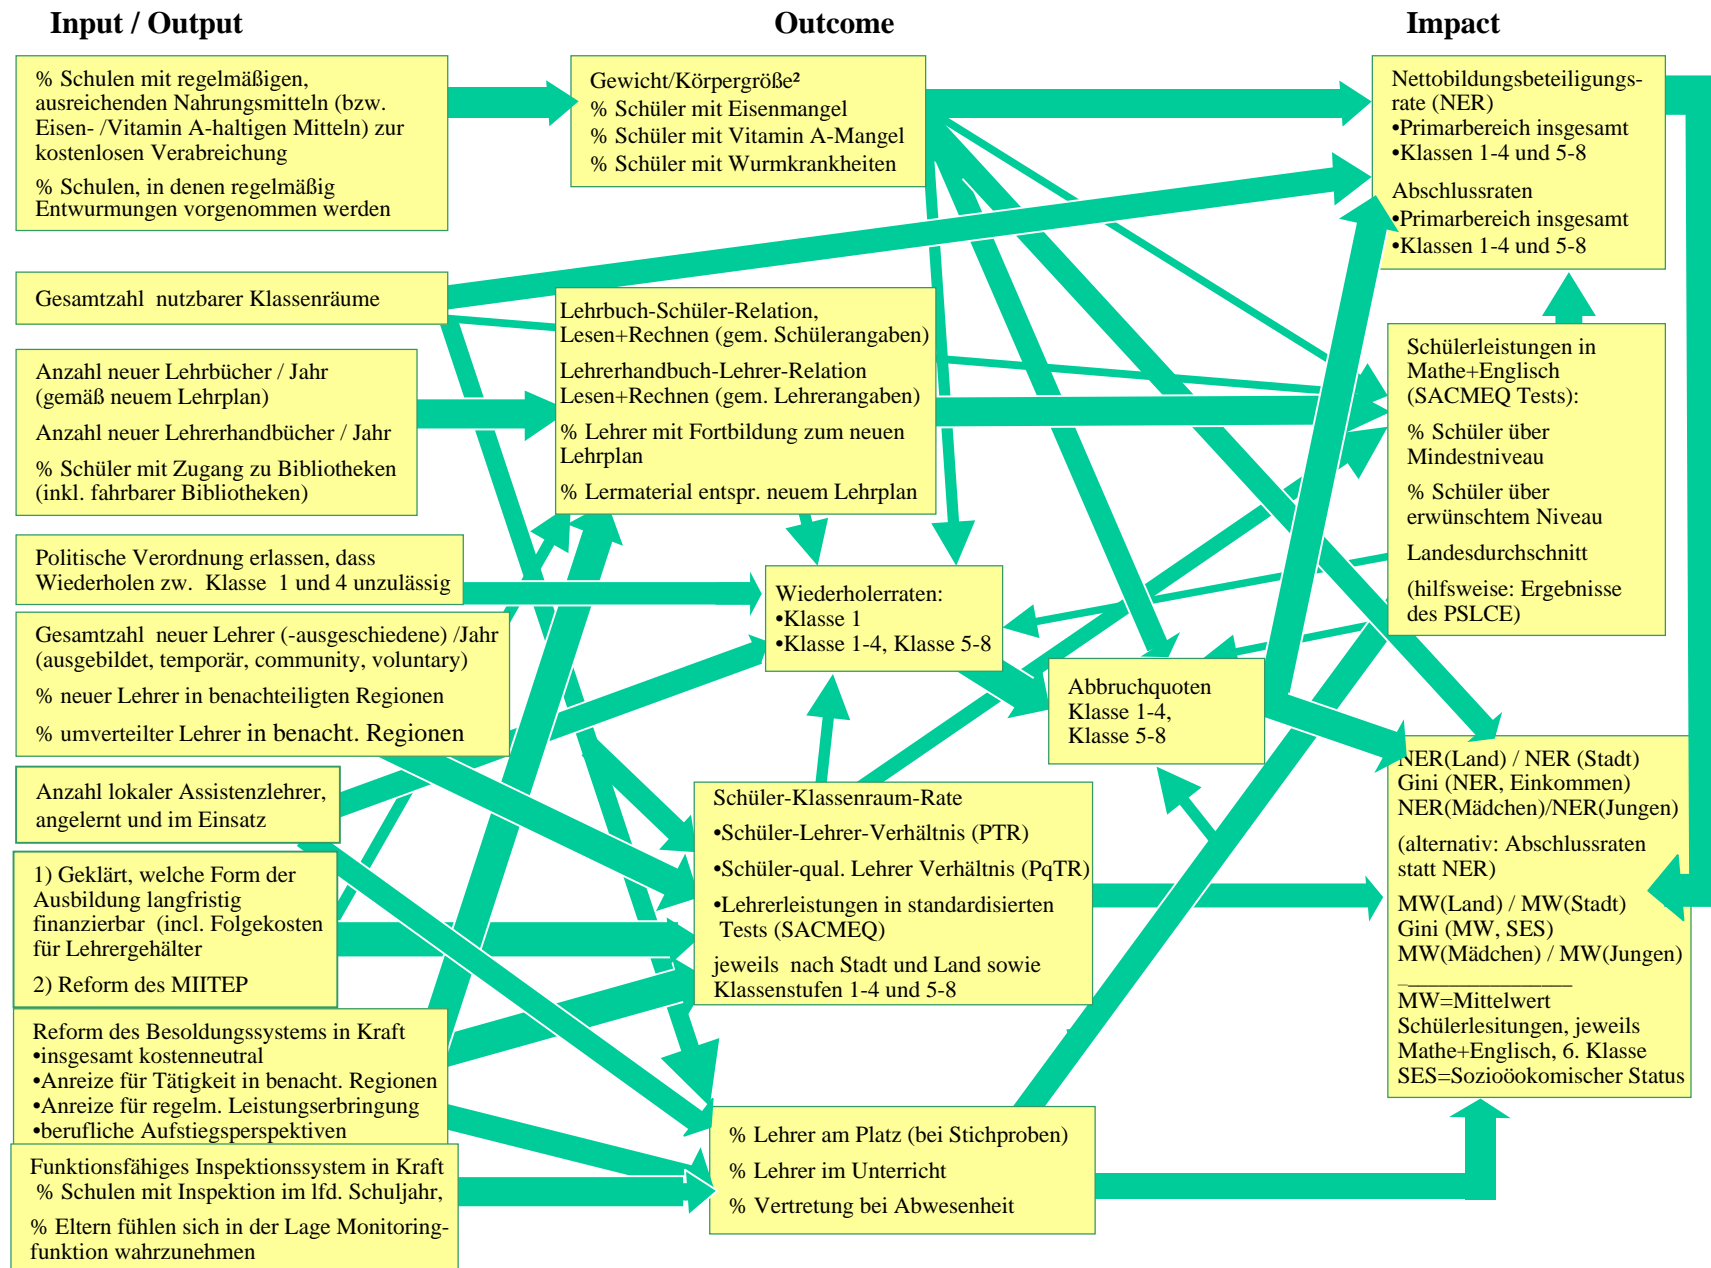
Input / Output

Outcome

Impact

% Schulen mit regelmäßigen, ausreichenden Nahrungsmitteln (bzw. Eisen- /Vitamin A-haltigen Mitteln) zur kostenlosen Verabreichung

% Schulen, in denen regelmäßig Entwurmungen vorgenommen werden

Gewicht/Körpergröße²
% Schüler mit Eisenmangel
% Schüler mit Vitamin A-Mangel
% Schüler mit Wurmkrankheiten

Nettobildungsbeteiligungsrate (NER)
•Primarbereich insgesamt
•Klassen 1-4 und 5-8

Abschlussraten
•Primarbereich insgesamt
•Klassen 1-4 und 5-8

Gesamtzahl nutzbarer Klassenräume

Lehrbuch-Schüler-Relation, Lesen+Rechnen (gem. Schülerangaben)

Lehrerhandbuch-Lehrer-Relation Lesen+Rechnen (gem. Lehrerangaben)

% Lehrer mit Fortbildung zum neuen Lehrplan

% Lermaterial entspr. neuem Lehrplan

Anzahl neuer Lehrbücher / Jahr (gemäß neuem Lehrplan)

Anzahl neuer Lehrerhandbücher / Jahr

% Schüler mit Zugang zu Bibliotheken (inkl. fahrbarer Bibliotheken)

Schülerleistungen in Mathe+Englisch (SACMEQ Tests):

% Schüler über Mindestniveau

% Schüler über erwünschtem Niveau

Landesdurchschnitt

(hilfsweise: Ergebnisse des PSLCE)

Politische Verordnung erlassen, dass Wiederholen zw. Klasse 1 und 4 unzulässig

Wiederholerraten:
•Klasse 1
•Klasse 1-4, Klasse 5-8

Gesamtzahl neuer Lehrer (-ausgeschiedene) /Jahr (ausgebildet, temporär, community, voluntary)

% neuer Lehrer in benachteiligten Regionen

% umverteilter Lehrer in benacht. Regionen

Abbruchquoten
Klasse 1-4,
Klasse 5-8

NER(Land) / NER (Stadt)
Gini (NER, Einkommen)
NER(Mädchen)/NER(Jungen)

(alternativ: Abschlussraten statt NER)

MW(Land) / MW(Stadt)
Gini (MW, SES)
MW(Mädchen) / MW(Jungen)

MW=Mittelwert
Schülerlesitungen, jeweils Mathe+Englisch, 6. Klasse
SES=Sozioöokomischer Status

Anzahl lokaler Assistenzlehrer, angelernt und im Einsatz

Schüler-Klassenraum-Rate

•Schüler-Lehrer-Verhältnis (PTR)

•Schüler-qual. Lehrer Verhältnis (PqTR)

•Lehrerleistungen in standardisierten Tests (SACMEQ)

jeweils nach Stadt und Land sowie Klassenstufen 1-4 und 5-8

1) Geklärt, welche Form der Ausbildung langfristig finanzierbar (incl. Folgekosten für Lehrergehälter

2) Reform des MIITEP

Reform des Besoldungssystems in Kraft
•insgesamt kostenneutral
•Anreize für Tätigkeit in benacht. Regionen
•Anreize für regelm. Leistungserbringung
•berufliche Aufstiegsperspektiven

% Lehrer am Platz (bei Stichproben)

% Lehrer im Unterricht

% Vertretung bei Abwesenheit

Funktionsfähiges Inspektionssystem in Kraft
% Schulen mit Inspektion im lfd. Schuljahr,

% Eltern fühlen sich in der Lage Monitoringfunktion wahrzunehmen